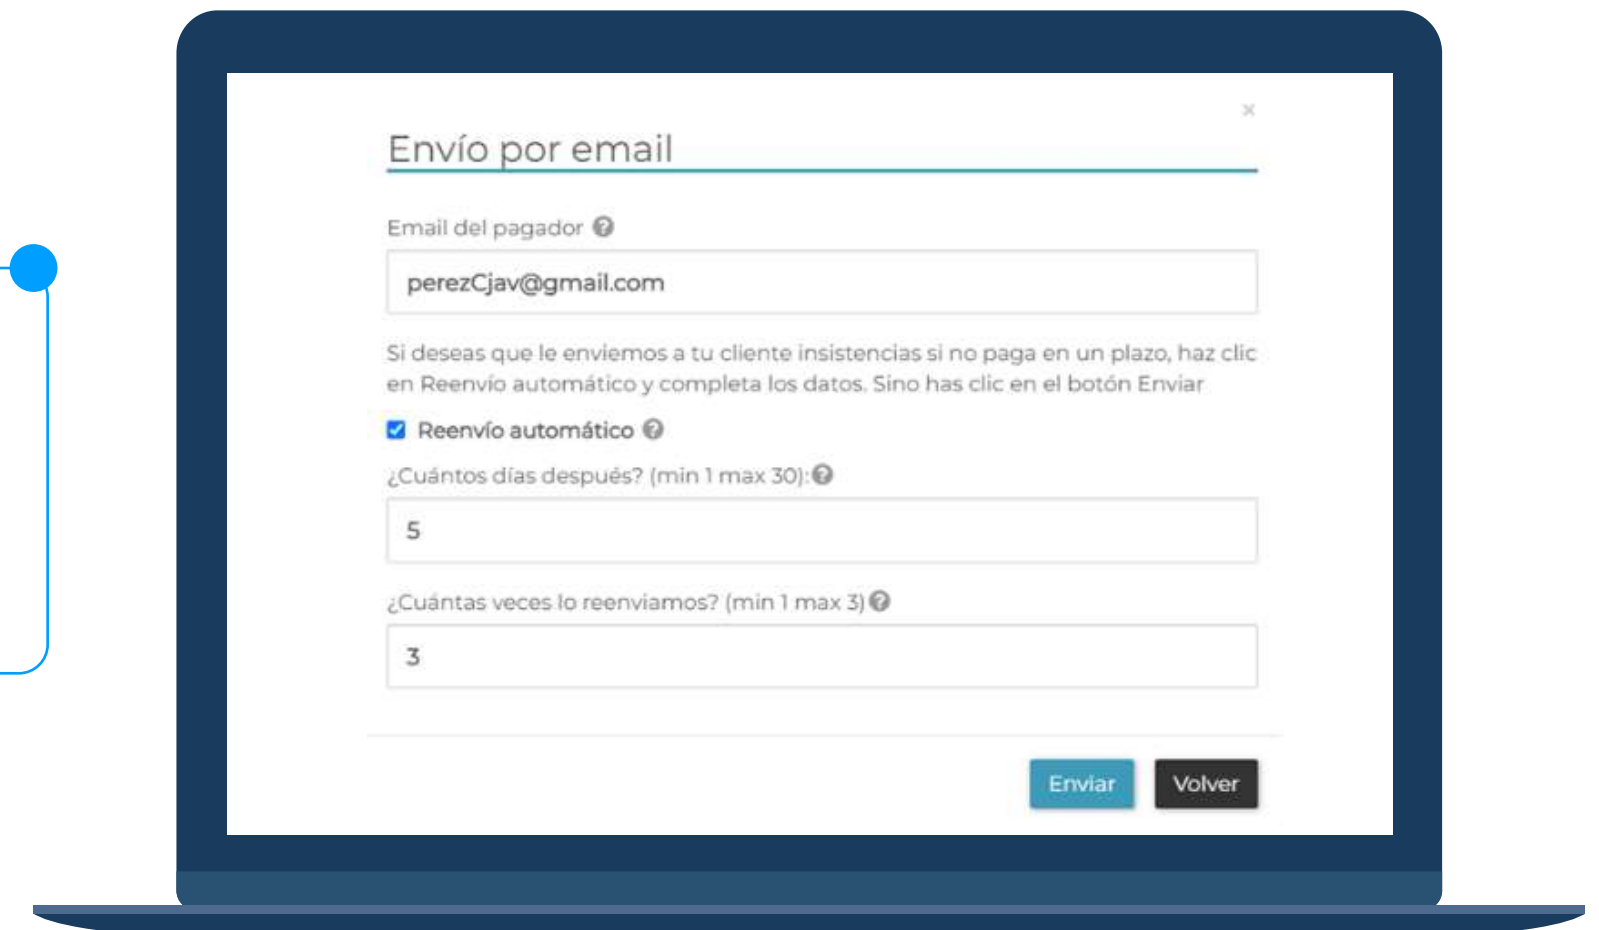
×

Envío por email

Email del pagador

perezCjav@gmail.com

Si deseas que le enviemos a tu cliente insistencias si no paga en un plazo, haz clic en Reenvío automático y completa los datos. Sino has clic en el botón Enviar

Reenvío automático

¿Cuántos días después? (min 1 max 30):

5

¿Cuántas veces lo reenviamos? (min 1 max 3)

3

Enviar

Volver